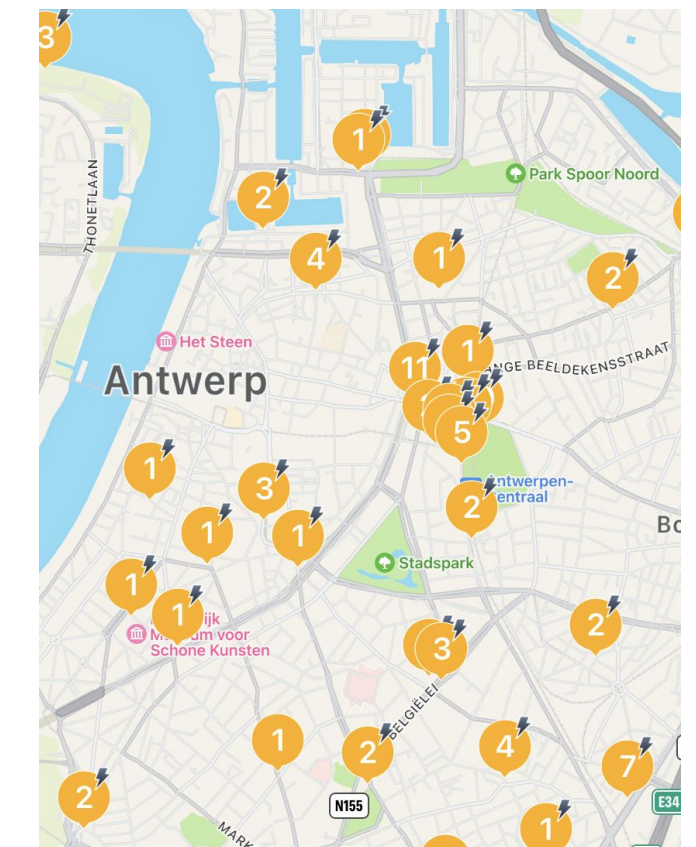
3
1
THONETLAAN
Park Spoor Noord
2
4
1
2
Het Steen
11
1
LANGE BEELDEKENSSTRAAT
Antwerp
5
1
Antwerpen-Centraal
3
2
Bo
1
1
Stadspark
1
1
Museum voor Schone Kunsten
2
3
BELGIËLEI
1
2
4
7
2
N155
E34
1
MARK